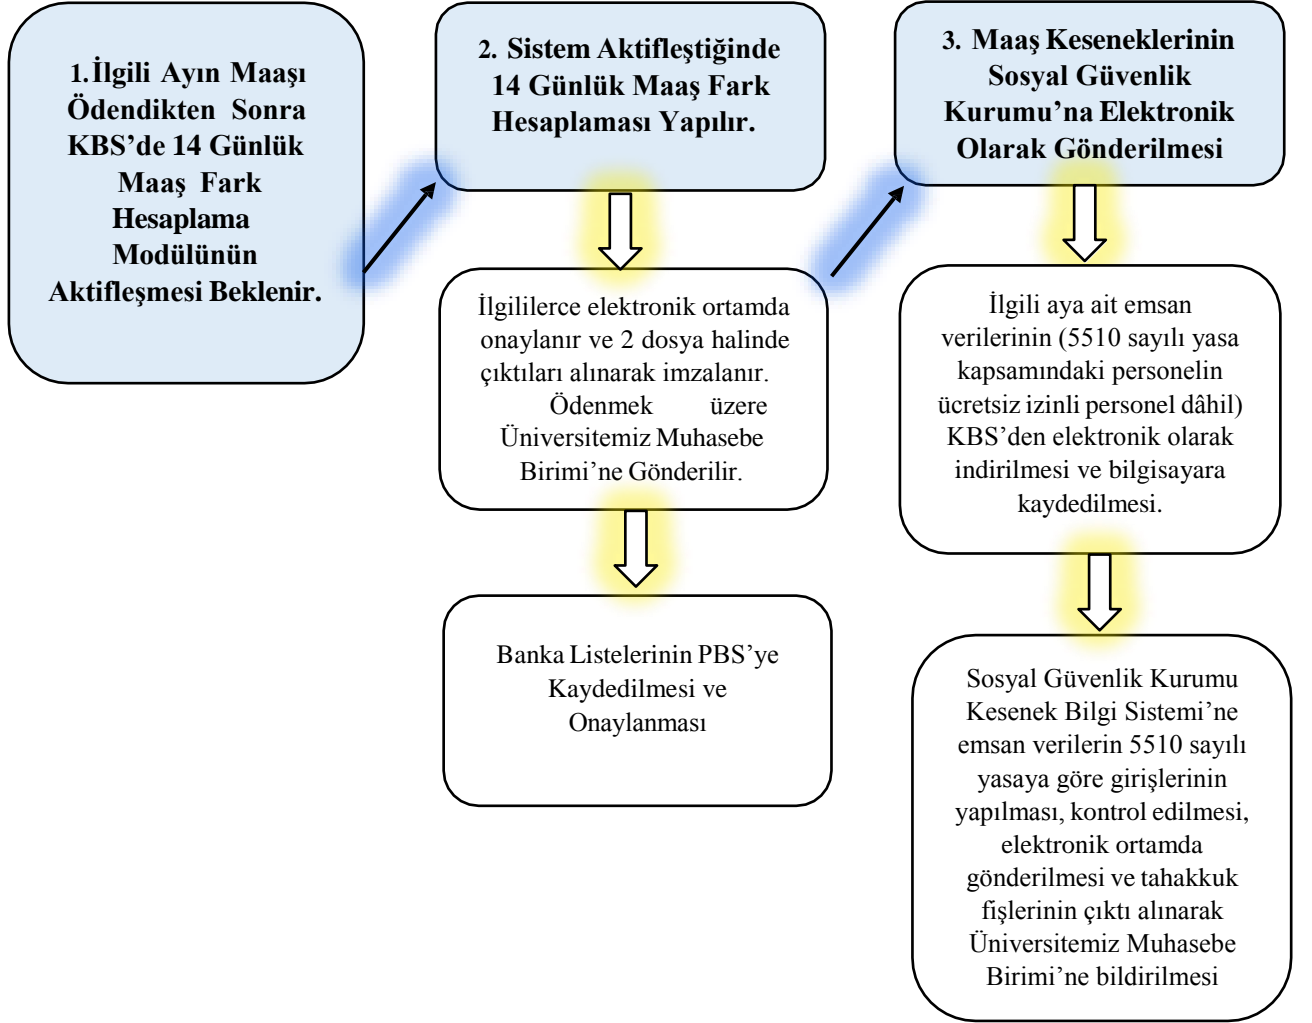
1. İlgili Ayın Maaşı Ödendikten Sonra KBS’de 14 Günlük Maaş Fark Hesaplama Modülünün Aktifleşmesi Beklenir.

2. Sistem Aktifleştiğinde 14 Günlük Maaş Fark Hesaplaması Yapılır.

İlgililerce elektronik ortamda onaylanır ve 2 dosya halinde çıktıları alınarak imzalanır. Ödenmek üzere Üniversitemiz Muhasebe Birimi’ne Gönderilir.

Banka Listelerinin PBS’ye Kaydedilmesi ve Onaylanması

3. Maaş Keseneklerinin Sosyal Güvenlik Kurumu’na Elektronik Olarak Gönderilmesi

İlgili aya ait emsan verilerinin (5510 sayılı yasa kapsamındaki personelin ücretsiz izinli personel dâhil) KBS’den elektronik olarak indirilmesi ve bilgisayara kaydedilmesi.

Sosyal Güvenlik Kurumu Kesenek Bilgi Sistemi’ne emsan verilerin 5510 sayılı yasaya göre girişlerinin yapılması, kontrol edilmesi, elektronik ortamda gönderilmesi ve tahakkuk fişlerinin çıktı alınarak Üniversitemiz Muhasebe Birimi’ne bildirilmesi